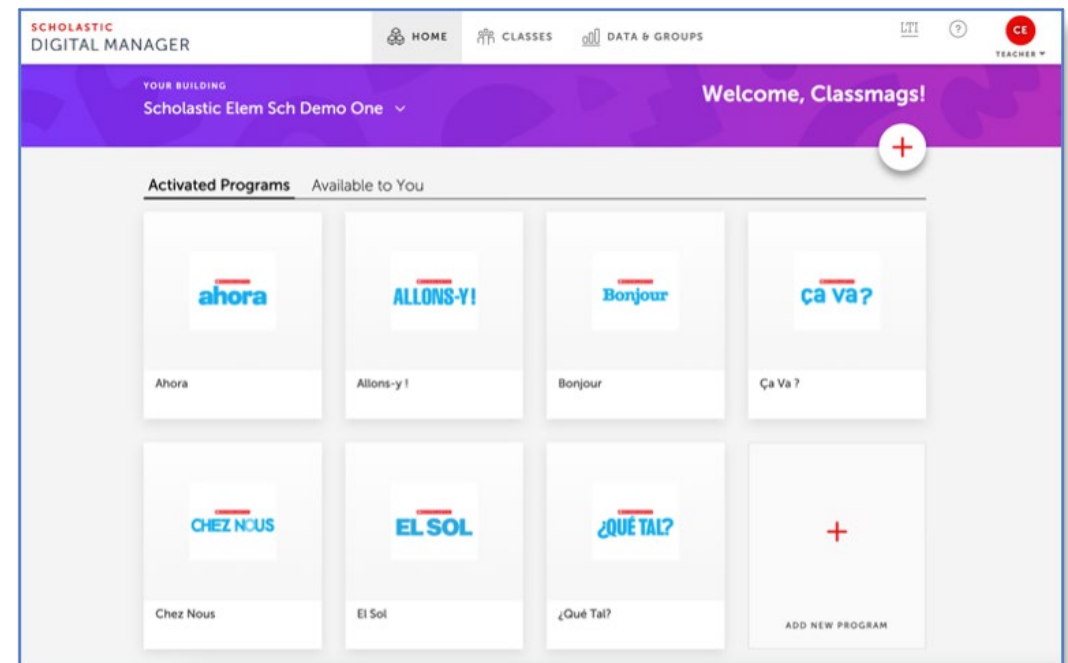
SCHOLASTIC
DIGITAL MANAGER

HOME
CLASSES
DATA & GROUPS

LTI
?
CE
TEACHER

YOUR BUILDING
Scholastic Elem Sch Demo One

Welcome, Classmags!

+

Activated Programs
Available to You

ahora
Ahora

ALLONS-Y!
Allons-y !

Bonjour
Bonjour

ça va?
Ça Va ?

CHEZ NOUS
Chez Nous

EL SOL
El Sol

¿QUÉ TAL?
¿Qué Tal?

+
ADD NEW PROGRAM